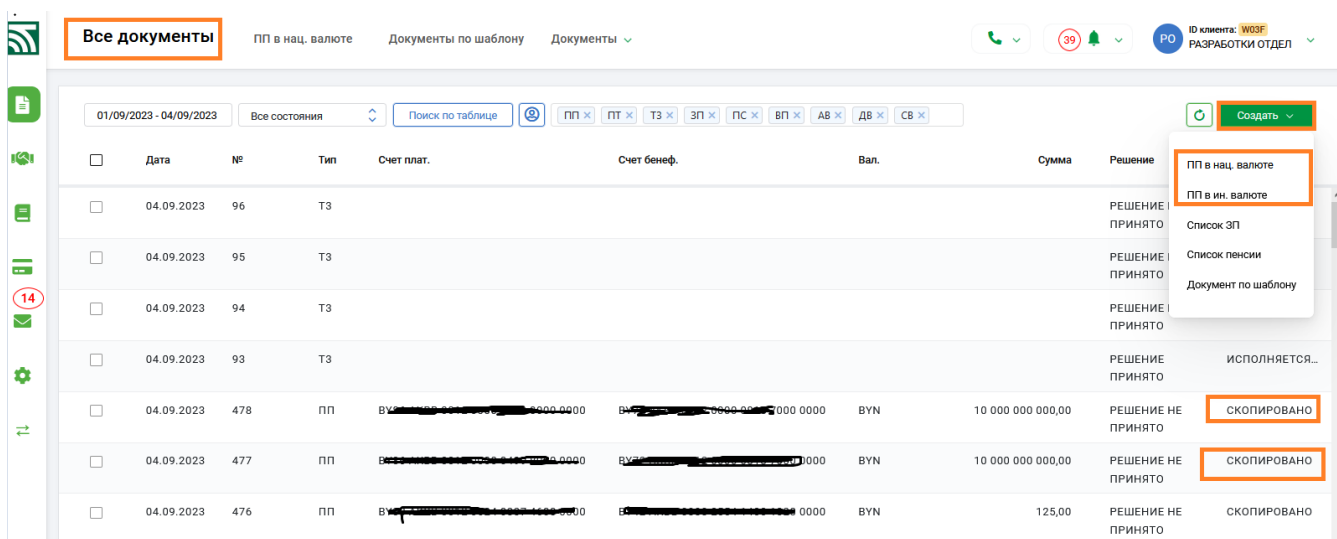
Все документы ПП в нац. валюте Документы по шаблону Документы

39

ID клиента: W03F
PO РАЗРАБОТКИ ОТДЕЛ

14

01/09/2023 - 04/09/2023 Все состояния Поиск по таблице ПП × ПТ × ТЗ × ЗП × ПС × ВП × АВ × ДВ × СВ ×

Создать

ПП в нац. валюте
ПП в ин. валюте
Список ЗП
Список пенсии
Документ по шаблону

| | Дата | № | Тип | Счет плат. | Счет бенеф. | Вал. | Сумма | Решение | |
|---|---|---|---|---|---|---|---|---|---|
| | 04.09.2023 | 96 | ТЗ | | | | | РЕШЕНИЕ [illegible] ПРИНЯТО | |
| | 04.09.2023 | 95 | ТЗ | | | | | РЕШЕНИЕ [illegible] ПРИНЯТО | |
| | 04.09.2023 | 94 | ТЗ | | | | | РЕШЕНИЕ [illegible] ПРИНЯТО | |
| | 04.09.2023 | 93 | ТЗ | | | | | РЕШЕНИЕ ПРИНЯТО | ИСПОЛНЯЕТСЯ... |
| | 04.09.2023 | 478 | ПП | BY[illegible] 0000 0000 | BY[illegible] 0000 0000 | BYN | 10 000 000 000,00 | РЕШЕНИЕ НЕ ПРИНЯТО | СКОПИРОВАНО |
| | 04.09.2023 | 477 | ПП | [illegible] 0000 | BY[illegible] 0000 | BYN | 10 000 000 000,00 | РЕШЕНИЕ НЕ ПРИНЯТО | СКОПИРОВАНО |
| | 04.09.2023 | 476 | ПП | BY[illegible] 0000 | B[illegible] 0000 | BYN | 125,00 | РЕШЕНИЕ НЕ ПРИНЯТО | СКОПИРОВАНО |